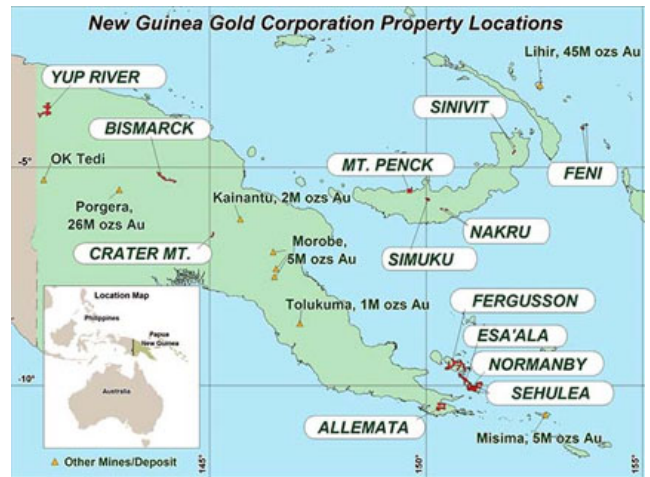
New Guinea Gold Corporation Property Locations

Lihir, 45M ozs Au

YUP RIVER

SINIVIT

BISMARCK

-5°

OK Tedi

MT. PENCK

FENI

Kainantu, 2M ozs Au

Porgera, 26M ozs Au

NAKRU

CRATER MT.

Morobe, 5M ozs Au

SIMUKU

Tolukuma, 1M ozs Au

Location Map

Philippines

Papua New Guinea

Australia

FERGUSSON

ESA'ALA

NORMANBY

-10°

SEHULEA

ALLEMATA

Misima, 5M ozs Au

Other Mines/Deposit

145°

150°

155°